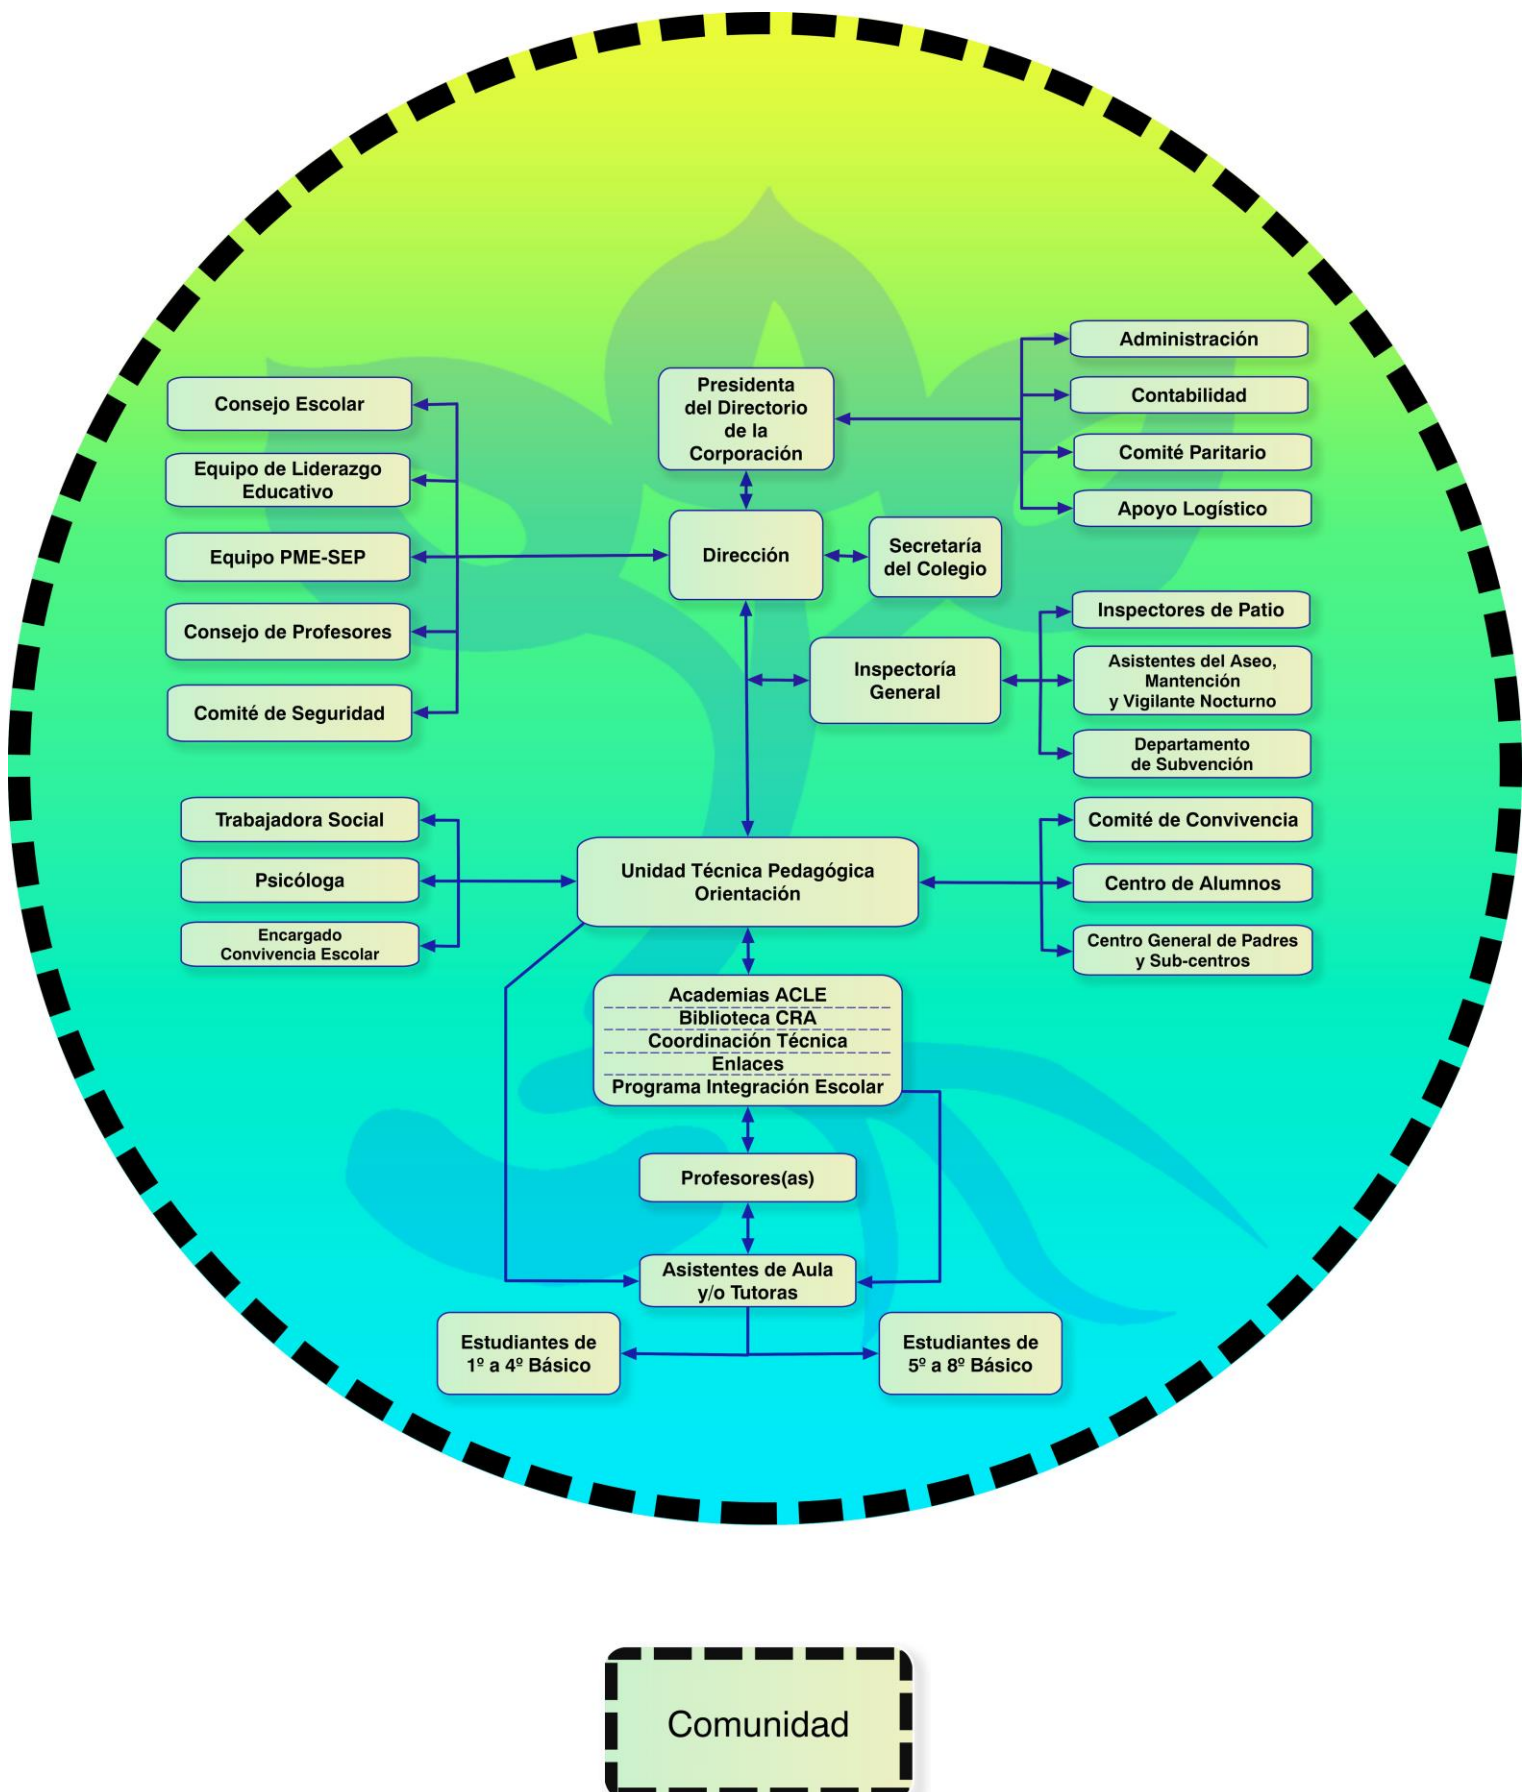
Presidenta del Directorio de la Corporación

Administración

Contabilidad

Comité Paritario

Apoyo Logístico

Consejo Escolar

Equipo de Liderazgo Educativo

Equipo PME-SEP

Consejo de Profesores

Comité de Seguridad

Dirección

Secretaría del Colegio

Inspectores de Patio

Inspectoría General

Asistentes del Aseo, Mantención y Vigilante Nocturno

Departamento de Subvención

Trabajadora Social

Psicóloga

Encargado Convivencia Escolar

Unidad Técnica Pedagógica Orientación

Comité de Convivencia

Centro de Alumnos

Centro General de Padres y Sub-centros

Academias ACLE
Biblioteca CRA
Coordinación Técnica
Enlaces
Programa Integración Escolar

Profesores(as)

Asistentes de Aula y/o Tutoras

Estudiantes de 1º a 4º Básico

Estudiantes de 5º a 8º Básico

Comunidad